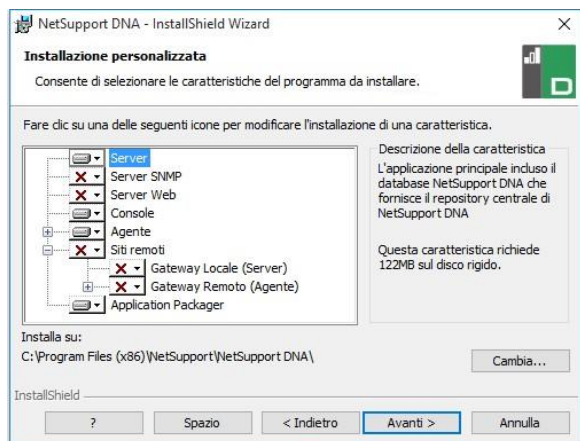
NetSupport DNA - InstallShield Wizard

Installazione personalizzata

Consente di selezionare le caratteristiche del programma da installare.

Fare clic su una delle seguenti icone per modificare l'installazione di una caratteristica.

Server
Server SNMP
Server Web
Console
Agente
Siti remoti
Gateway Locale (Server)
Gateway Remoto (Agente)
Application Packager

Descrizione della caratteristica

L'applicazione principale incluso il database NetSupport DNA che fornisce il repository centrale di NetSupport DNA

Questa caratteristica richiede 122MB sul disco rigido.

Installa su:
C:\Program Files (x86)\NetSupport\NetSupport DNA\

Cambia...

InstallShield

?
Spazio
< Indietro
Avanti >
Annulla